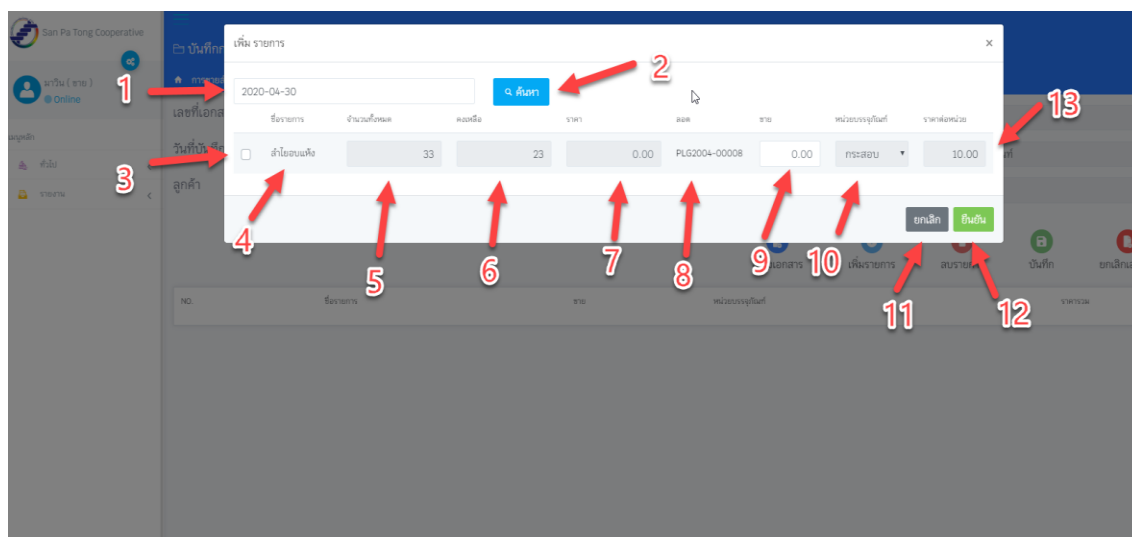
San Pa Tong Cooperative

มาวิน ( ขาย )
Online

เมนูหลัก
ซื้อขาย
รายงาน

บันทึก
การขาย
เลขที่เอกส
วันที่บันทึก
ลูกค้า

เพิ่ม รายการ
×

2020-04-30
ค้นหา

| ชื่อรายการ | จำนวนทั้งหมด | คงเหลือ | ราคา | ลอต | ขาย | หน่วยบรรจุภัณฑ์ | ราคาต่อหน่วย |
|---|---|---|---|---|---|---|---|
| ลำไยอบแห้ง | 33 | 23 | 0.00 | PLG2004-00008 | 0.00 | กระสอบ | 10.00 |

ยกเลิก
ยืนยัน

เอกสาร
เพิ่มรายการ
ลบรายการ
บันทึก
ยกเลิก

| NO. | ชื่อรายการ | ขาย | หน่วยบรรจุภัณฑ์ | ราคารวม |
|---|---|---|---|---|

1
2
3
4
5
6
7
8
9
10
11
12
13